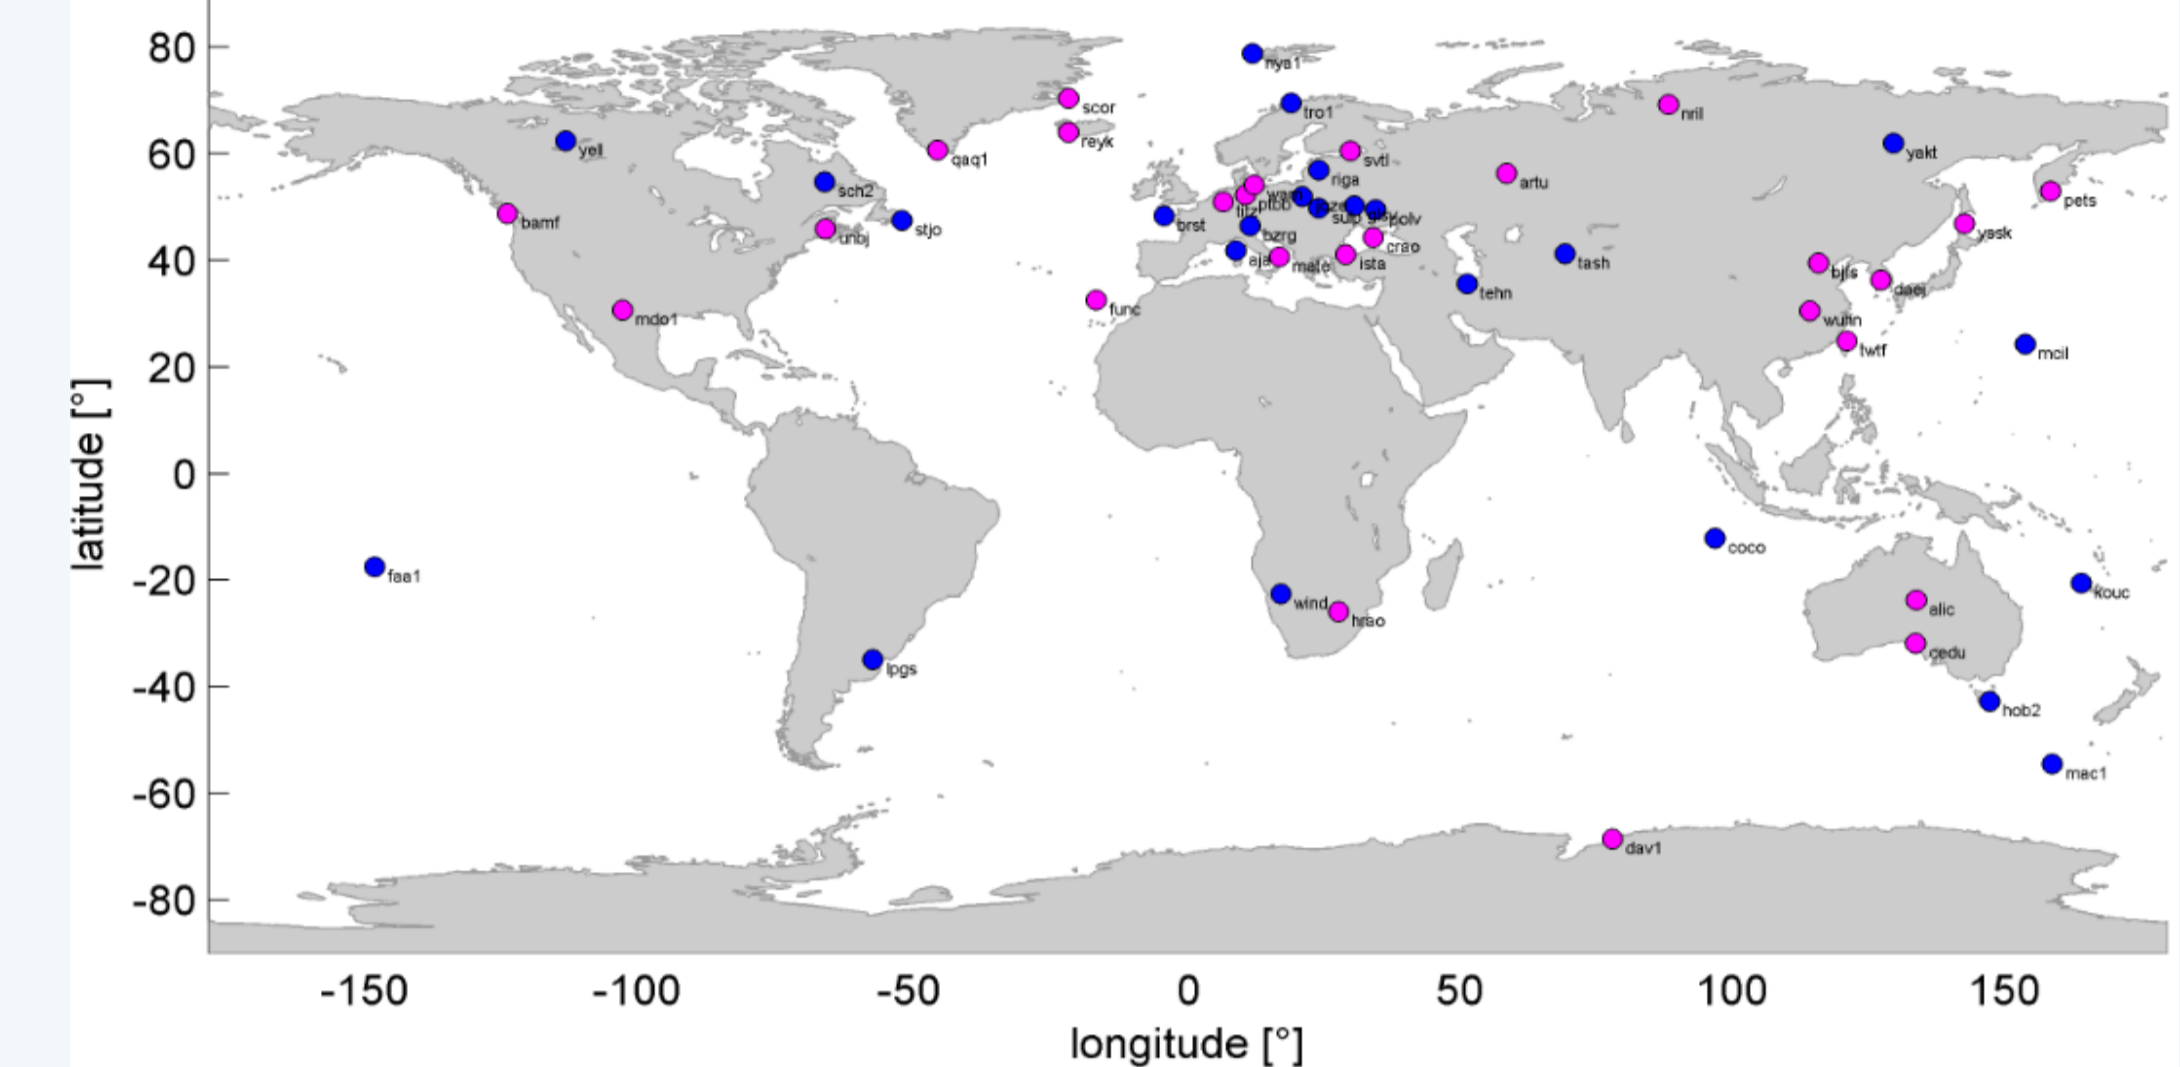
80
60
40
20
0
-20
-40
-60
-80
latitude [°]
-150
-100
-50
0
50
100
150
longitude [°]

nya1
tro1
nril
scor
reyk
qaq1
yell
sch2
stjo
unbj
bamf
mdo1
svtl
riga
artu
yakt
pets
wtzr
ptbb
lliz
brst
bzrg
ajac
mate
ista
crao
poze
sulp
glsv
polv
tash
tehn
func
bjfs
daej
yssk
wuhn
twtf
mcil
coco
kouc
faa1
wind
hrao
lpgs
alic
cedu
hob2
mac1
dav1